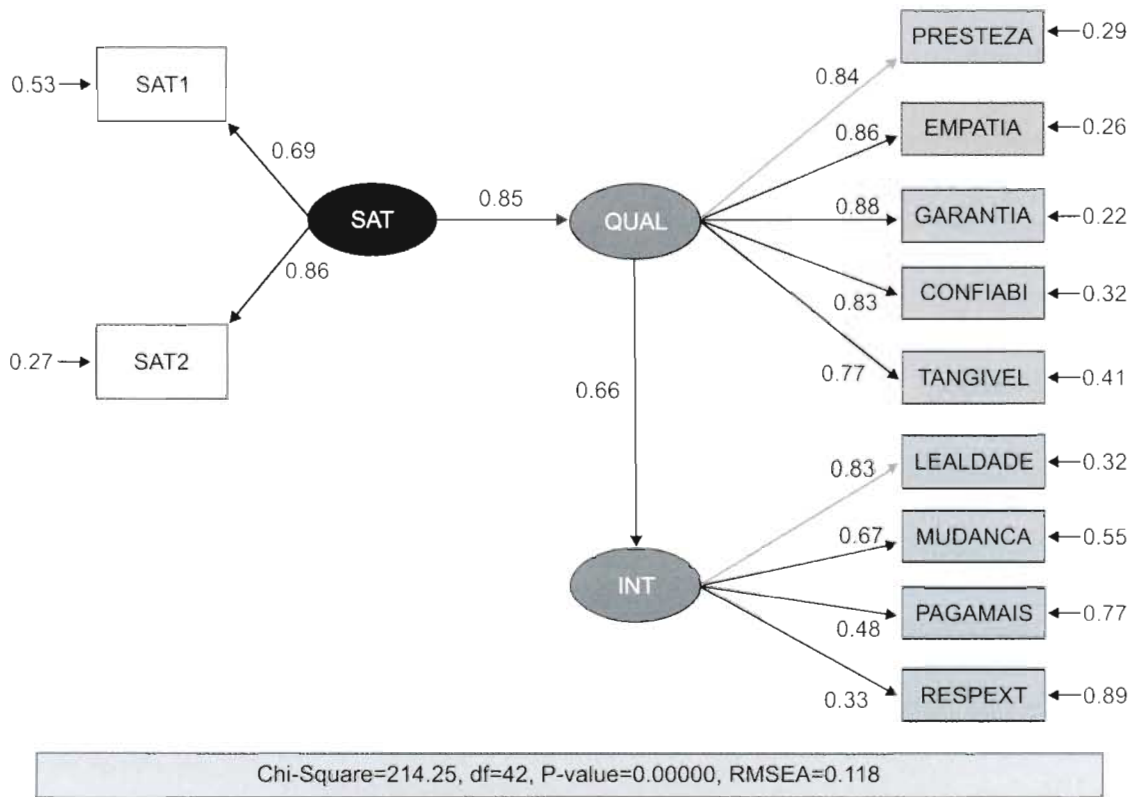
0.53 SAT1

0.69

SAT

0.86

0.27 SAT2

0.85

QUAL

0.84 PRESTEZA 0.29

0.86 EMPATIA 0.26

0.88 GARANTIA 0.22

0.83 CONFIABI 0.32

0.77 TANGIVEL 0.41

0.66

INT

0.83 LEALDADE 0.32

0.67 MUDANCA 0.55

0.48 PAGAMAIS 0.77

0.33 RESPEXT 0.89

Chi-Square=214.25, df=42, P-value=0.00000, RMSEA=0.118